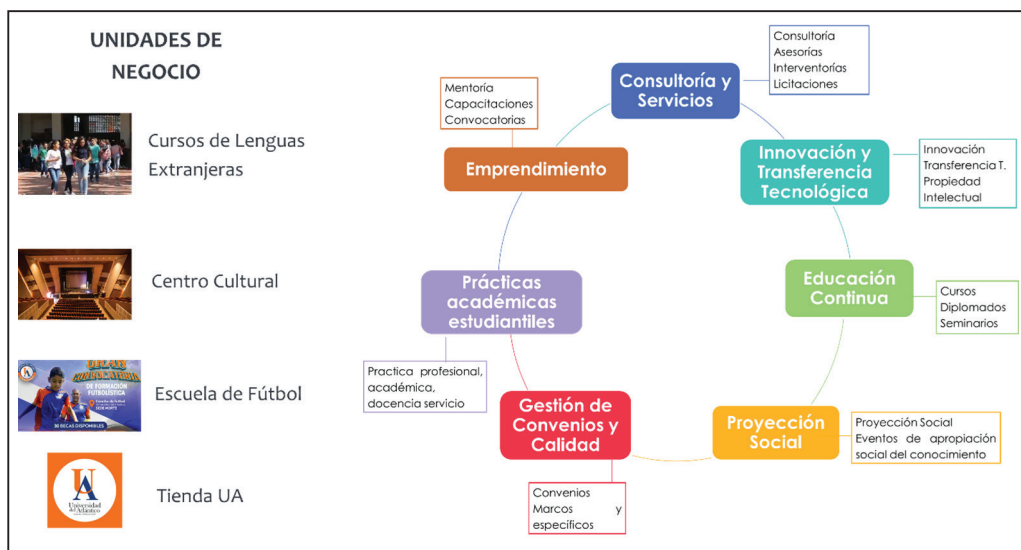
UNIDADES DE NEGOCIO

Cursos de Lenguas Extranjeras

Centro Cultural

DE FORMACIÓN FUTBOLÍSTICA
30 BECAS DISPONIBLES

Escuela de Fútbol

UA
Universidad del Atlántico

Tienda UA

Consultoría y Servicios

Consultoría
Asesorías
Interventorías
Licitaciones

Mentoría
Capacitaciones
Convocatorias

Emprendimiento

Innovación y Transferencia Tecnológica

Innovación
Transferencia T.
Propiedad Intelectual

Educación Continua

Cursos
Diplomados
Seminarios

Prácticas académicas estudiantiles

Practica profesional, académica, docencia servicio

Gestión de Convenios y Calidad

Proyección Social

Proyección Social
Eventos de apropiación social del conocimiento

Convenios
Marcos y específicos